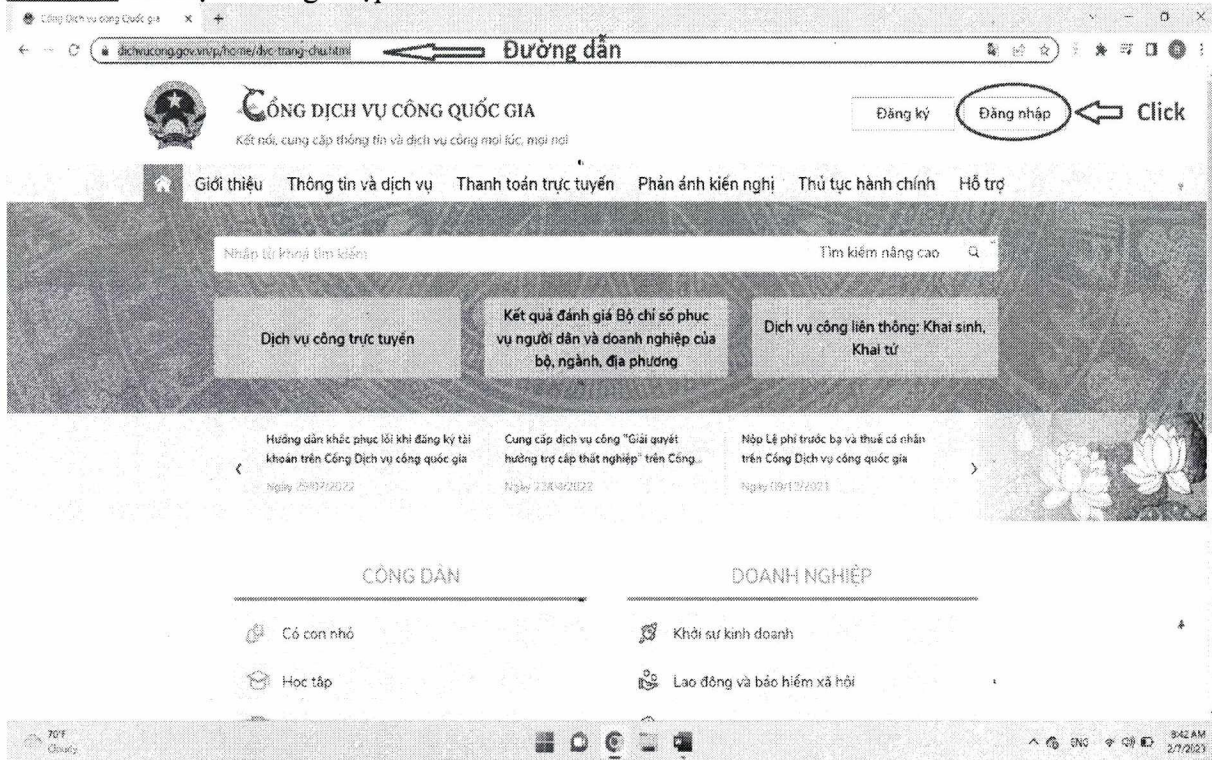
Cổng Dịch vụ công Quốc gia

dichvucong.gov.vn/p/home/dvc-trang-chu.html

Đường dẫn

CỔNG DỊCH VỤ CÔNG QUỐC GIA

Kết nối, cung cấp thông tin và dịch vụ công mọi lúc, mọi nơi

Đăng ký

Đăng nhập

Click

Giới thiệu Thông tin và dịch vụ Thanh toán trực tuyến Phản ánh kiến nghị Thủ tục hành chính Hỗ trợ

Nhập từ khoá tìm kiếm

Tìm kiếm nâng cao

Dịch vụ công trực tuyến

Kết quả đánh giá Bộ chỉ số phục vụ người dân và doanh nghiệp của bộ, ngành, địa phương

Dịch vụ công liên thông: Khai sinh, Khai tử

Hướng dẫn khắc phục lỗi khi đăng ký tài khoản trên Cổng Dịch vụ công quốc gia
Ngày 29/07/2022

Cung cấp dịch vụ công "Giải quyết hưởng trợ cấp thất nghiệp" trên Cổng...
Ngày 23/04/2022

Nộp Lệ phí trước bạ và thuế cá nhân trên Cổng Dịch vụ công quốc gia
Ngày 09/12/2021

CÔNG DÂN

Có con nhỏ

Học tập

DOANH NGHIỆP

Khởi sự kinh doanh

Lao động và bảo hiểm xã hội

70°F
Cloudy

ENG

8:42 AM
2/7/2023